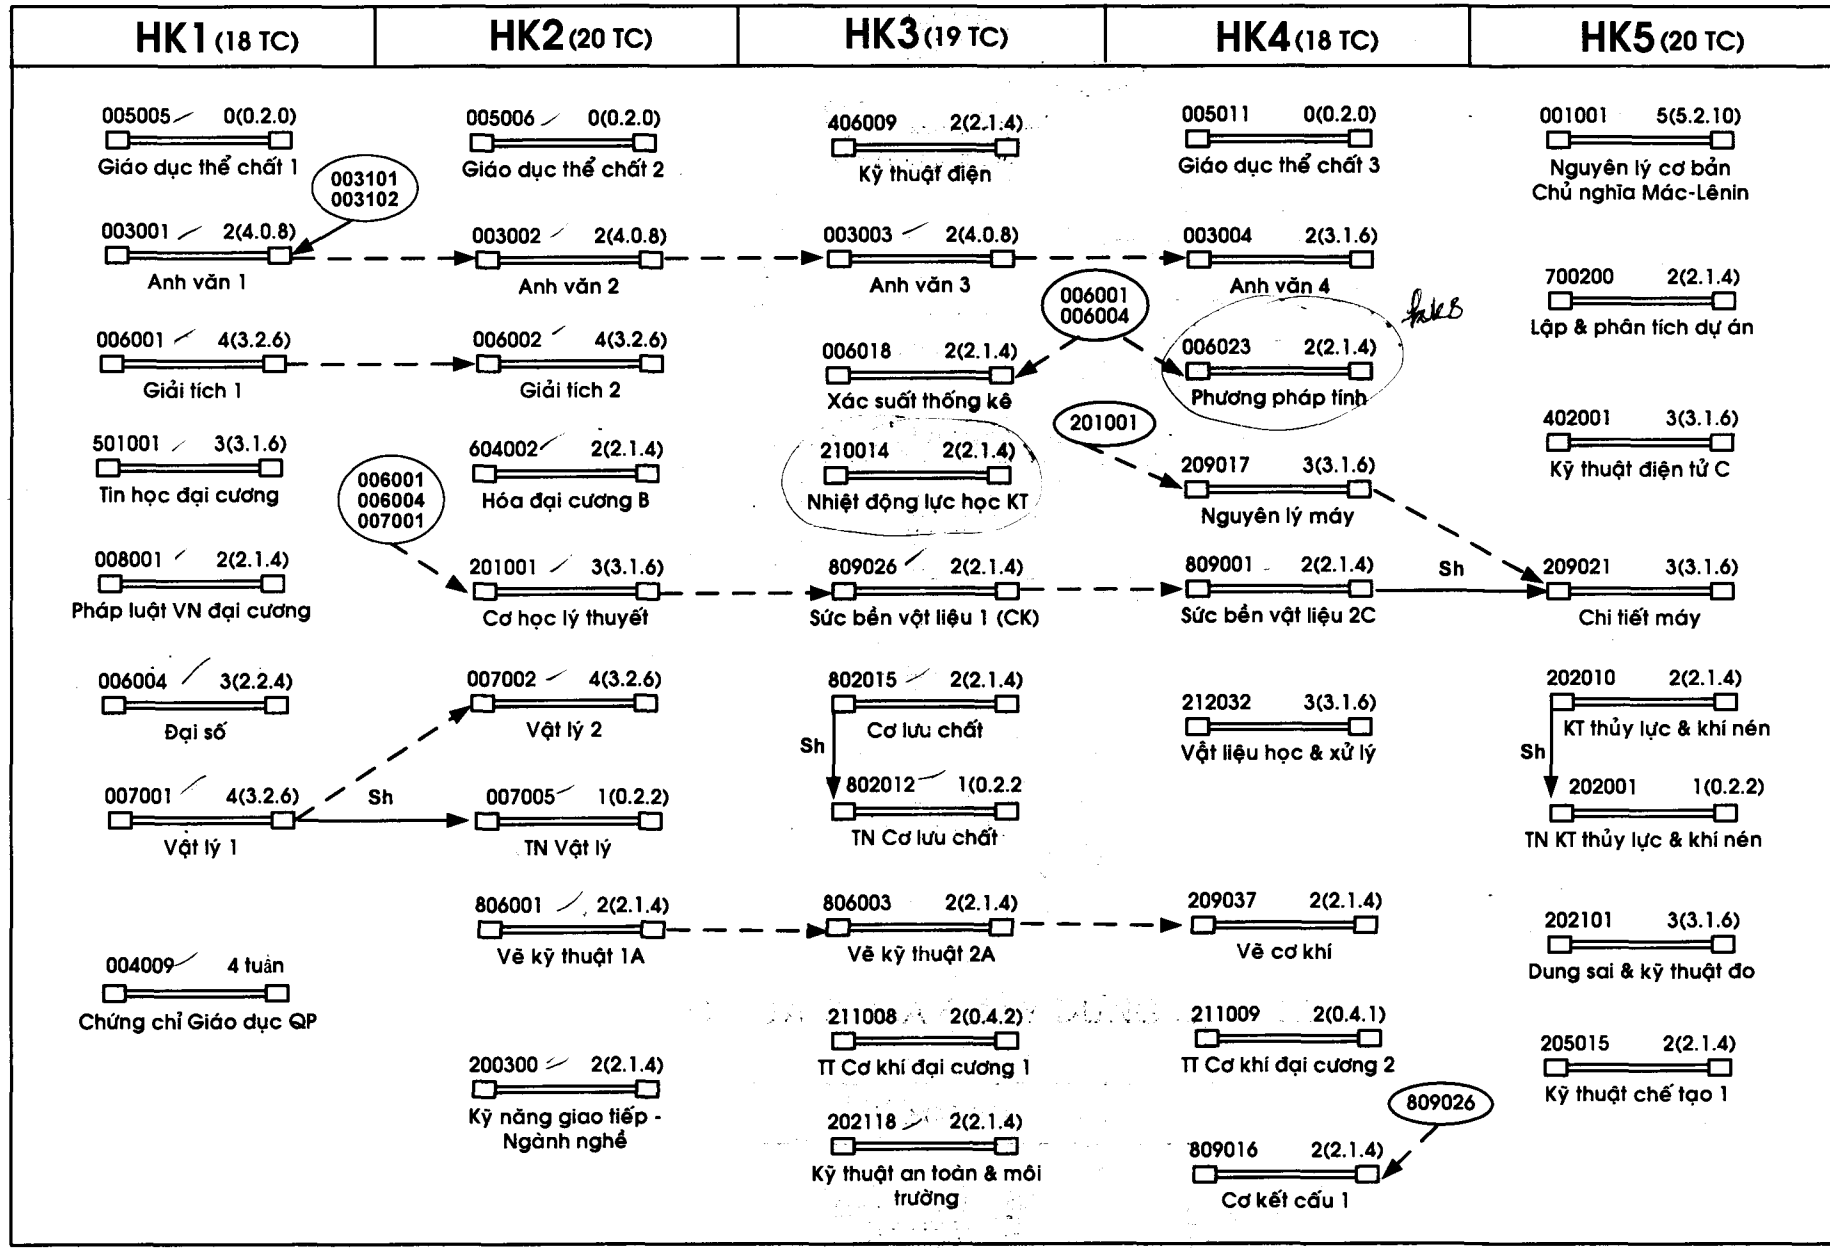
| HK1 (18 TC) | HK2 (20 TC) | HK3 (19 TC) | HK4 (18 TC) | HK5 (20 TC) |
|---|---|---|---|---|

005005 0(0.2.0)
Giáo dục thể chất 1

003101
003102

003001 2(4.0.8)
Anh văn 1

006001 4(3.2.6)
Giải tích 1

501001 3(3.1.6)
Tin học đại cương

006001
006004
007001

008001 2(2.1.4)
Pháp luật VN đại cương

006004 3(2.2.4)
Đại số

007001 4(3.2.6)
Vật lý 1

Sh

004009 4 tuần
Chứng chỉ Giáo dục QP

005006 0(0.2.0)
Giáo dục thể chất 2

003002 2(4.0.8)
Anh văn 2

006002 4(3.2.6)
Giải tích 2

604002 2(2.1.4)
Hóa đại cương B

201001 3(3.1.6)
Cơ học lý thuyết

007002 4(3.2.6)
Vật lý 2

007005 1(0.2.2)
TN Vật lý

806001 2(2.1.4)
Vẽ kỹ thuật 1A

200300 2(2.1.4)
Kỹ năng giao tiếp - Ngành nghề

406009 2(2.1.4)
Kỹ thuật điện

003003 2(4.0.8)
Anh văn 3

006001
006004

006018 2(2.1.4)
Xác suất thống kê

201001

210014 2(2.1.4)
Nhiệt động lực học KT

809026 2(2.1.4)
Sức bền vật liệu 1 (CK)

802015 2(2.1.4)
Cơ lưu chất

Sh

802012 1(0.2.2
TN Cơ lưu chất

806003 2(2.1.4)
Vẽ kỹ thuật 2A

211008 2(0.4.2)
TT Cơ khí đại cương 1

202118 2(2.1.4)
Kỹ thuật an toàn & môi trường

005011 0(0.2.0)
Giáo dục thể chất 3

003004 2(3.1.6)
Anh văn 4

006023 2(2.1.4)
Phương pháp tính

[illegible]

209017 3(3.1.6)
Nguyên lý máy

809001 2(2.1.4)
Sức bền vật liệu 2C

Sh

212032 3(3.1.6)
Vật liệu học & xử lý

209037 2(2.1.4)
Vẽ cơ khí

211009 2(0.4.1)
TT Cơ khí đại cương 2

809026

809016 2(2.1.4)
Cơ kết cấu 1

001001 5(5.2.10)
Nguyên lý cơ bản Chủ nghĩa Mác-Lênin

700200 2(2.1.4)
Lập & phân tích dự án

402001 3(3.1.6)
Kỹ thuật điện tử C

209021 3(3.1.6)
Chi tiết máy

202010 2(2.1.4)
KT thủy lực & khí nén

Sh

202001 1(0.2.2)
TN KT thủy lực & khí nén

202101 3(3.1.6)
Dung sai & kỹ thuật đo

205015 2(2.1.4)
Kỹ thuật chế tạo 1